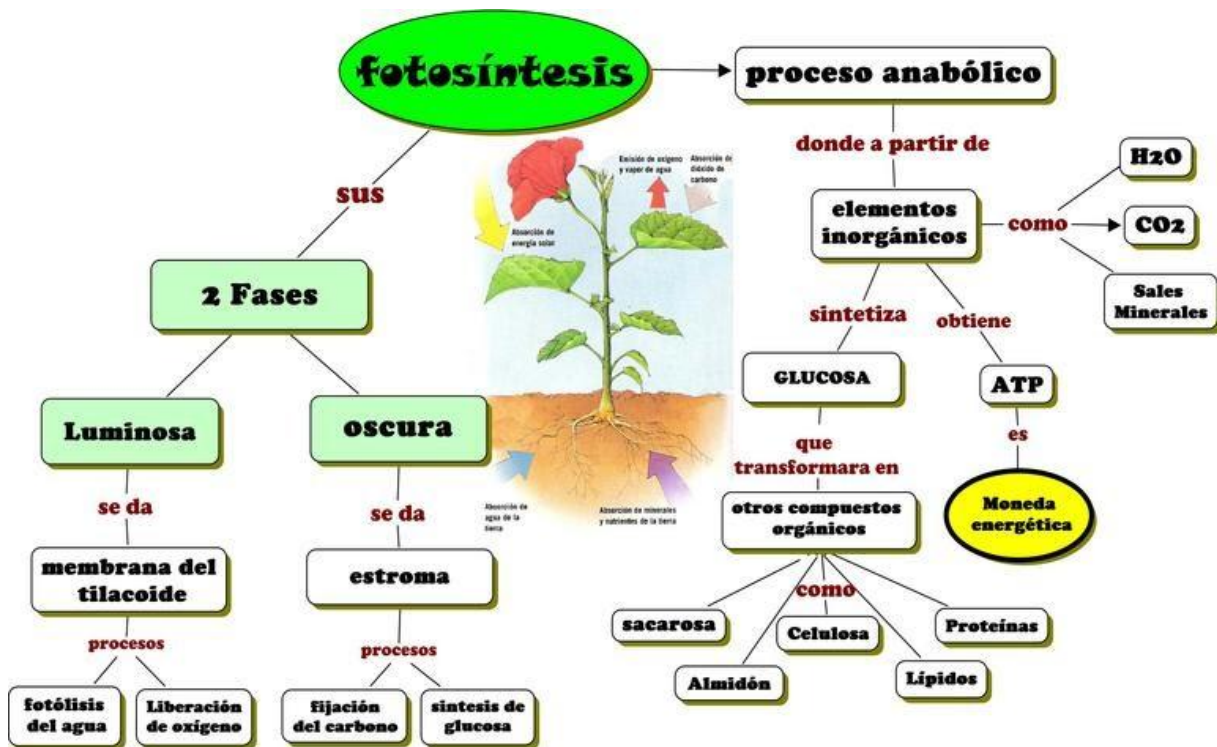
fotosíntesis

proceso anabólico

donde a partir de

elementos inorgánicos

como

H2O

CO2

Sales Minerales

sintetiza

obtiene

GLUCOSA

ATP

que transformara en

es

otros compuestos orgánicos

Moneda energética

como

sacarosa

Celulosa

Proteínas

Almidón

Lípidos

sus

2 Fases

Luminosa

oscura

se da

se da

membrana del tilacoide

estroma

procesos

procesos

fotólisis del agua

Liberación de oxígeno

fijación del carbono

síntesis de glucosa

Emisión de oxígeno y vapor de agua

Absorción de dióxido de carbono

Absorción de energía solar

Absorción de agua de la tierra

Absorción de minerales y nutrientes de la tierra